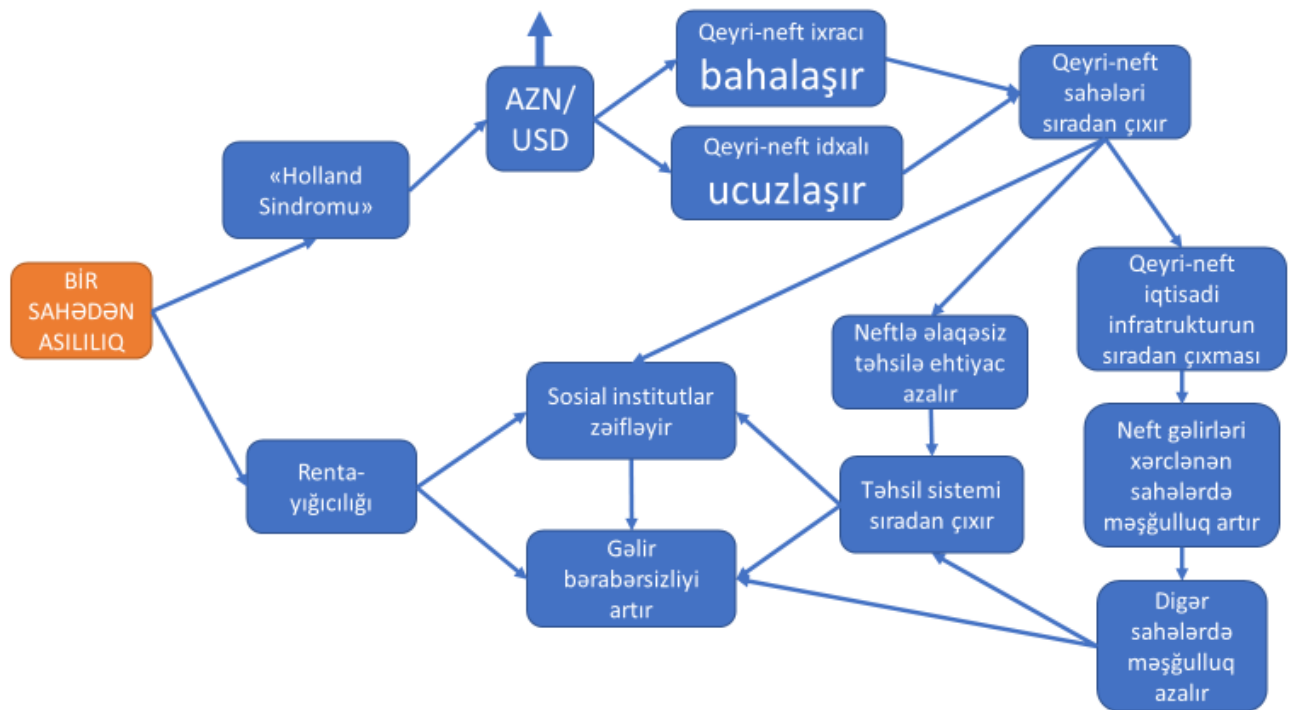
BİR SAHƏDƏN ASILILIQ

«Holland Sindromu»

AZN/ USD

Qeyri-neft ixracı bahalaşır

Qeyri-neft idxalı ucuzlaşır

Qeyri-neft sahələri sıradan çıxır

Qeyri-neft iqtisadi infratrukturun sıradan çıxması

Neft gəlirləri xərclənən sahələrdə məşğulluq artır

Digər sahələrdə məşğulluq azalır

Neftlə əlaqəsiz təhsilə ehtiyac azalır

Təhsil sistemi sıradan çıxır

Sosial institutlar zəifləyir

Gəlir bərabərsizliyi artır

Renta-yığıcılığı